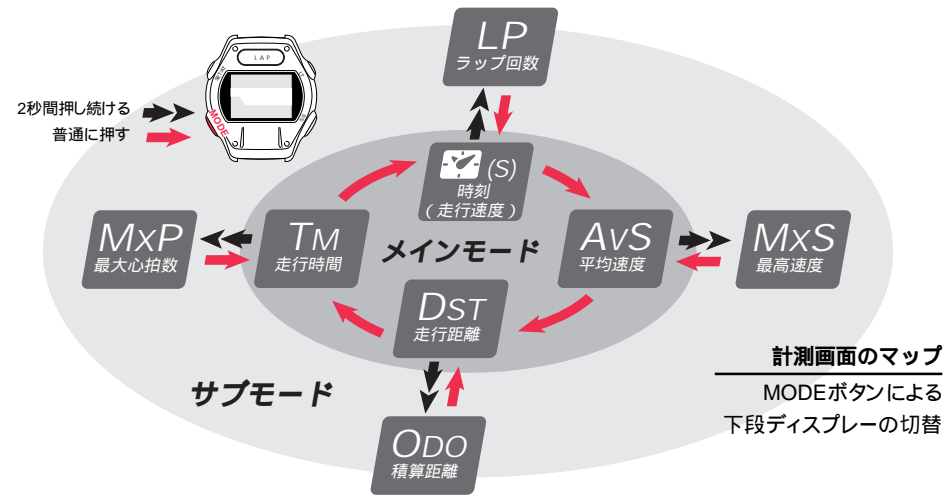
LAP

MODE

2秒間押し続ける

普通に押す

LP
ラップ回数

(S)
時刻
（走行速度）

MxP
最大心拍数

TM
走行時間

メインモード

AvS
平均速度

MxS
最高速度

DST
走行距離

サブモード

ODO
積算距離

計測画面のマップ

MODEボタンによる
下段ディスプレーの切替